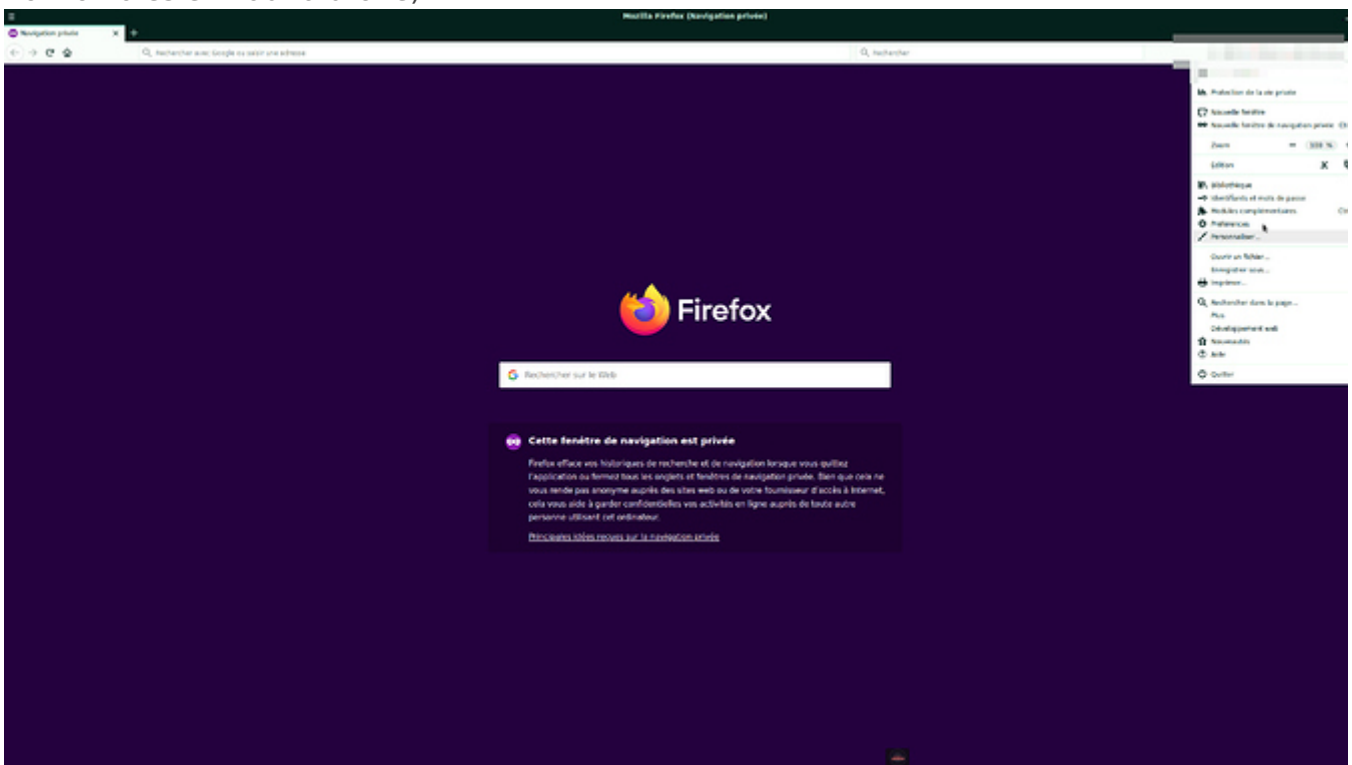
Mozilla Firefox (Navigation privée)

Navigation privée

Rechercher avec Google ou saisir une adresse

Rechercher

Protection de la vie privée
Nouvelle fenêtre
Nouvelle fenêtre de navigation privée
Zoom — 100 %
Édition
Bibliothèque
Identifiants et mots de passe
Modules complémentaires
Préférences
Personnaliser…
Ouvrir un fichier…
Enregistrer sous…
Imprimer…
Rechercher dans la page…
Plus
Développement web
Nouveautés
Aide
Quitter

Firefox

Rechercher sur le Web

Cette fenêtre de navigation est privée

Firefox efface vos historiques de recherche et de navigation lorsque vous quittez l'application ou fermez tous les onglets et fenêtres de navigation privée. Bien que cela ne vous rende pas anonyme auprès des sites web ou de votre fournisseur d'accès à Internet, cela vous aide à garder confidentielles vos activités en ligne auprès de toute autre personne utilisant cet ordinateur.

Principales idées reçues sur la navigation privée